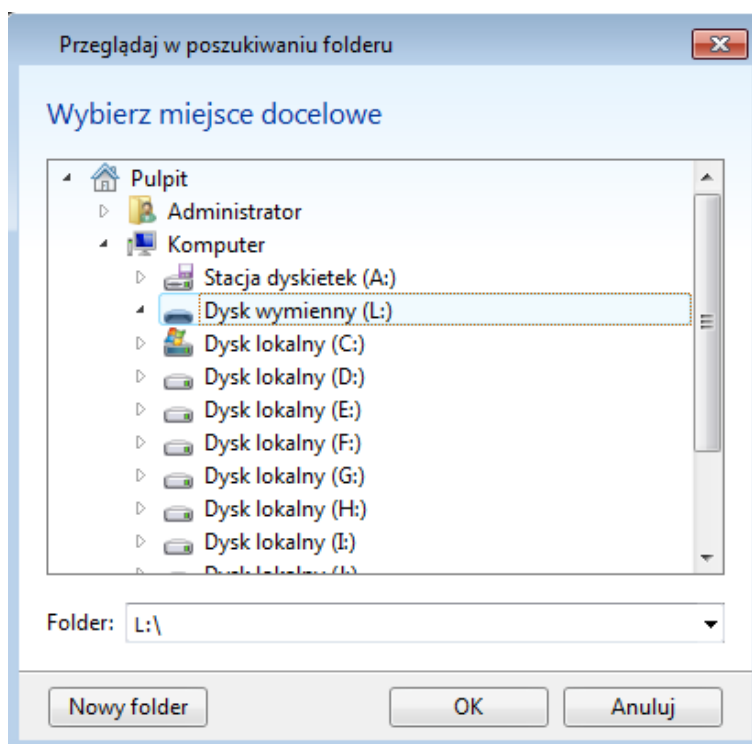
Przeglądaj w poszukiwaniu folderu

Wybierz miejsce docelowe

Pulpit
Administrator
Komputer
Stacja dyskietek (A:)
Dysk wymienny (L:)
Dysk lokalny (C:)
Dysk lokalny (D:)
Dysk lokalny (E:)
Dysk lokalny (F:)
Dysk lokalny (G:)
Dysk lokalny (H:)
Dysk lokalny (I:)
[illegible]

Folder: L:\

Nowy folder
OK
Anuluj